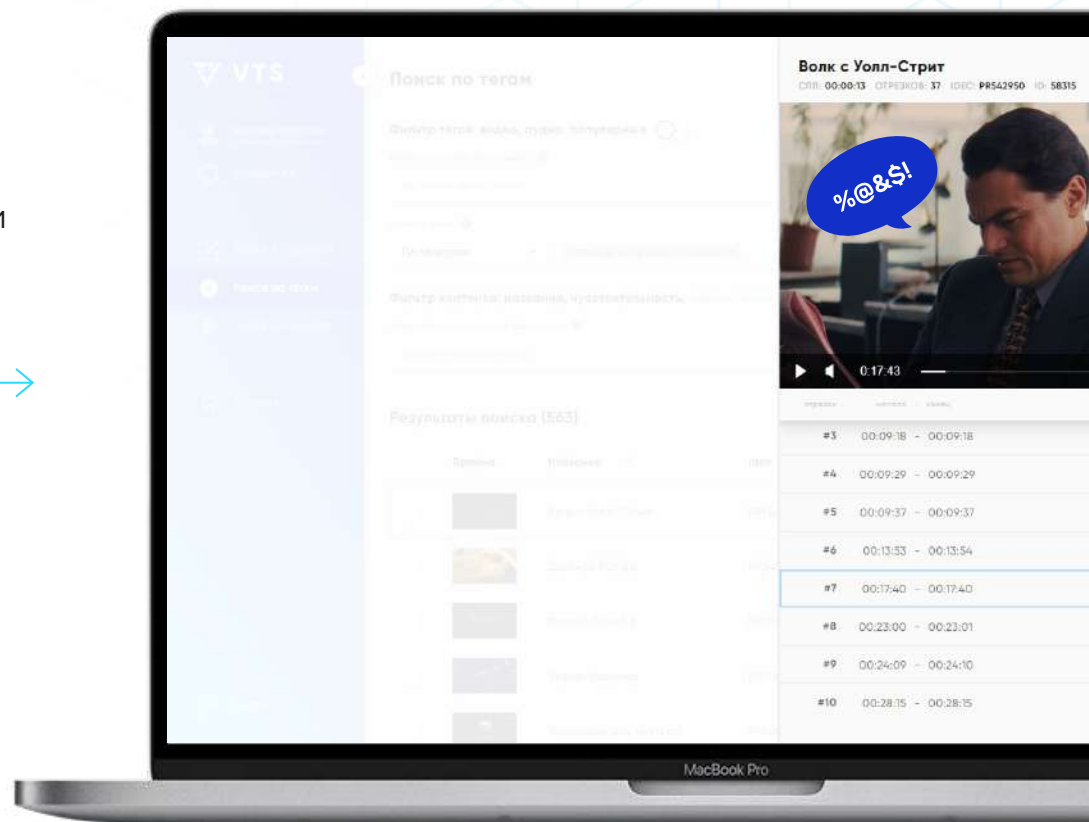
1

VTS

Поиск по тегам

Фильтр тегов: видео, аудио, популярные

Фильтр контента: название, чувствительность

Результаты поиска (563)

Волк с Уолл-Стрит

СЛП: 00:00:13 ОТРЕЗКОВ: 37 IDEC: PRS42950 ID: 58315

%@&$!

0:17:43

| | |
|---|---|
| #3 | 00:09:18 - 00:09:18 |
| #4 | 00:09:29 - 00:09:29 |
| #5 | 00:09:37 - 00:09:37 |
| #6 | 00:13:53 - 00:13:54 |
| #7 | 00:17:40 - 00:17:40 |
| #8 | 00:23:00 - 00:23:01 |
| #9 | 00:24:09 - 00:24:10 |
| #10 | 00:28:15 - 00:28:15 |

MacBook Pro